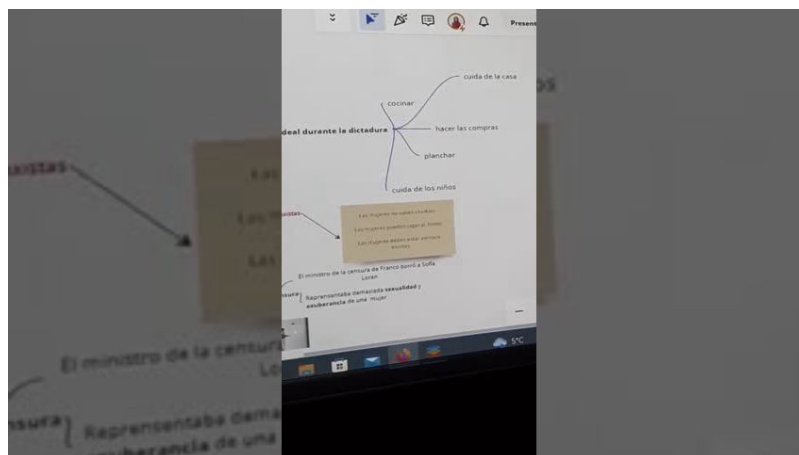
Present

cuida de la casa

cocinar

ideal durante la dictadura

hacer las compras

planchar

cuida de los niños

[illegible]istas

Las mujeres no sabes cocinar
Las mujeres pueden jugar al fútbol
Las mujeres deben estar siempre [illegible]

El ministro de la censura de Franco borró a Sofia Loren

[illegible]sura { Representaba demasiado sexualidad y exuberancia de una mujer

5°C